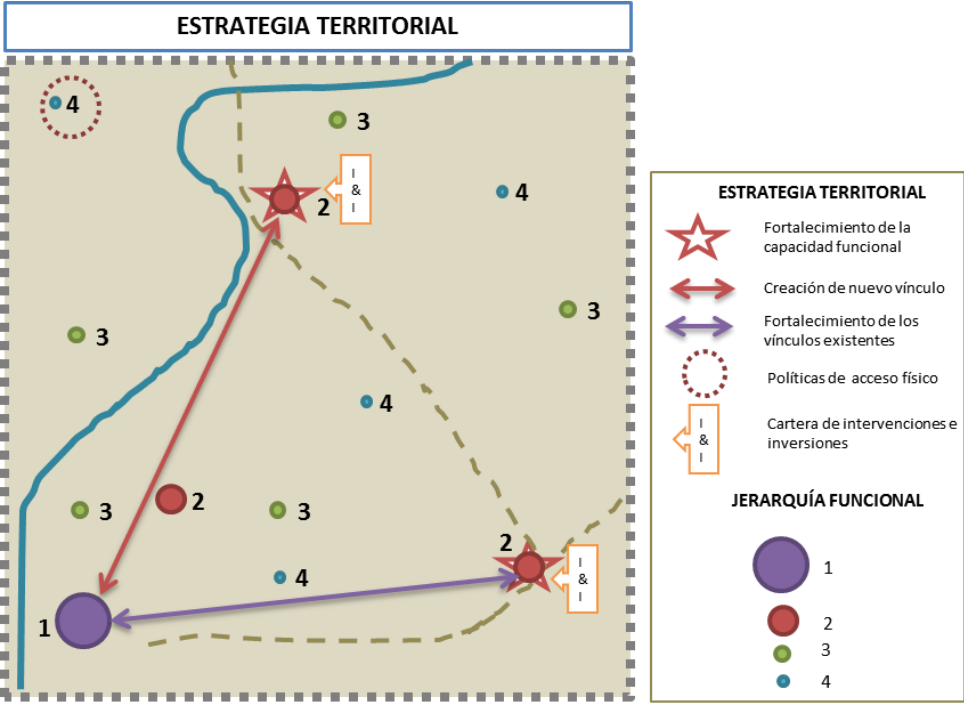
ESTRATEGIA TERRITORIAL

4
3
I & I
2
4
3
3
4
3
2
3
2
I & I
4
1

ESTRATEGIA TERRITORIAL

Fortalecimiento de la capacidad funcional

Creación de nuevo vínculo

Fortalecimiento de los vínculos existentes

Políticas de acceso físico

I & I

Cartera de intervenciones e inversiones

JERARQUÍA FUNCIONAL

1
2
3
4